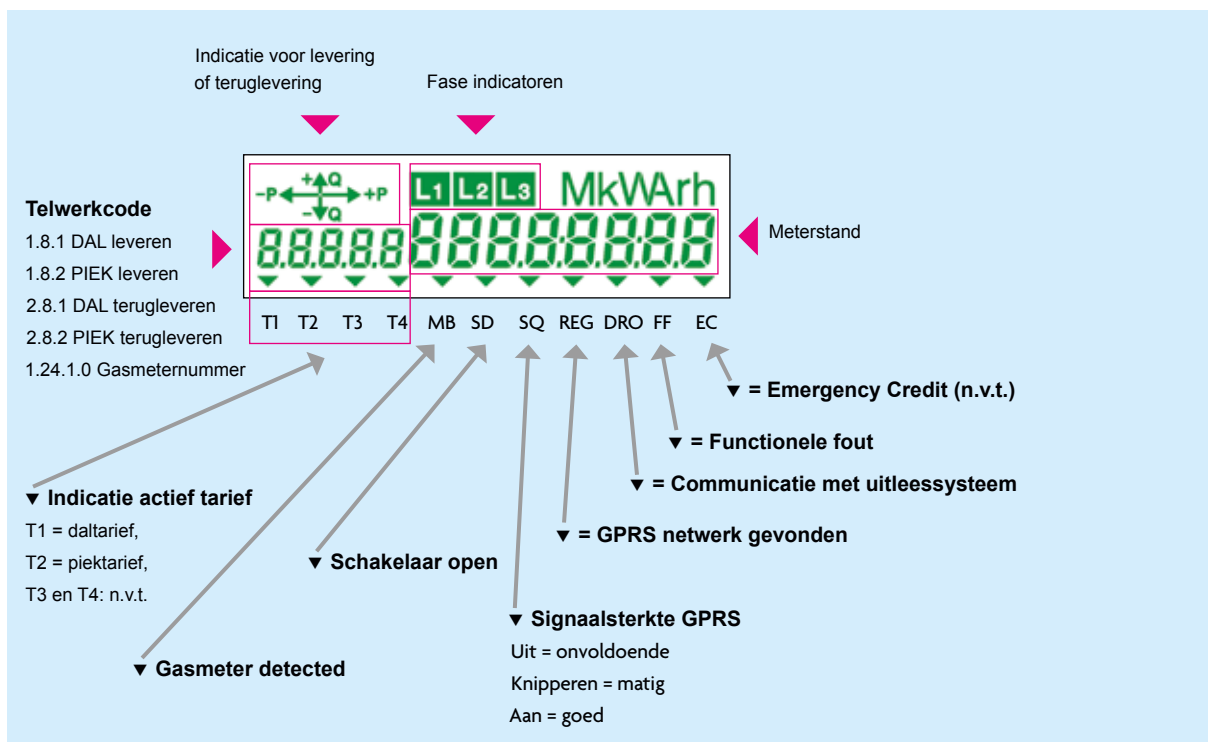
Indicatie voor levering of teruglevering

Fase indicatoren

-P +Q -Q +P

L1 L2 L3 MkWArh

8.8.8.8.8 88888888

Telwerkcode
1.8.1 DAL leveren
1.8.2 PIEK leveren
2.8.1 DAL terugleveren
2.8.2 PIEK terugleveren
1.24.1.0 Gasmeternummer

Meterstand

T1 T2 T3 T4 MB SD SQ REG DRO FF EC

▼ = Emergency Credit (n.v.t.)

▼ = Functionele fout

▼ = Communicatie met uitleessysteem

▼ Indicatie actief tarief
T1 = daltarief,
T2 = piektarief,
T3 en T4: n.v.t.

▼ = GPRS netwerk gevonden

▼ Schakelaar open

▼ Signaalsterkte GPRS
Uit = onvoldoende
Knipperen = matig
Aan = goed

▼ Gasmeter detected